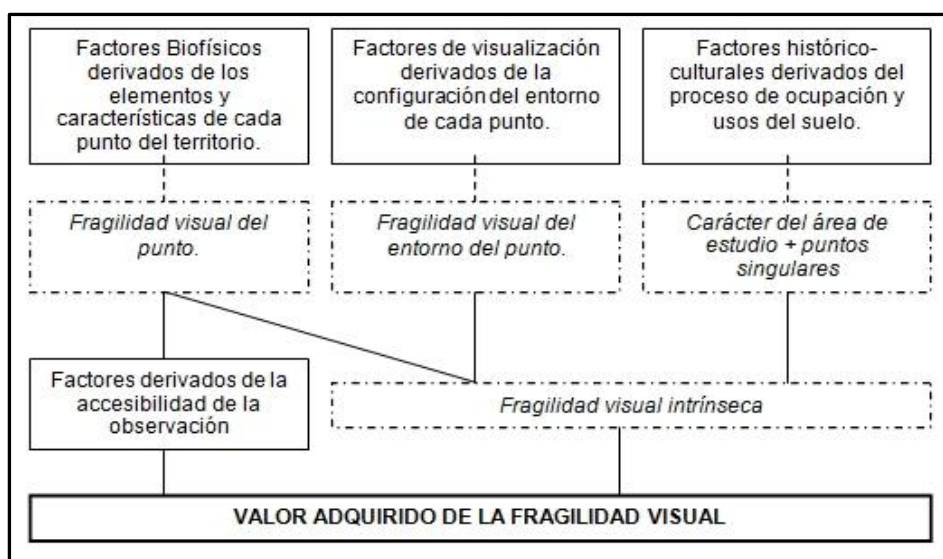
Factores Biofísicos derivados de los elementos y características de cada punto del territorio.

Factores de visualización derivados de la configuración del entorno de cada punto.

Factores histórico-culturales derivados del proceso de ocupación y usos del suelo.

Fragilidad visual del punto.

Fragilidad visual del entorno del punto.

Carácter del área de estudio + puntos singulares

Factores derivados de la accesibilidad de la observación

Fragilidad visual intrínseca

VALOR ADQUIRIDO DE LA FRAGILIDAD VISUAL